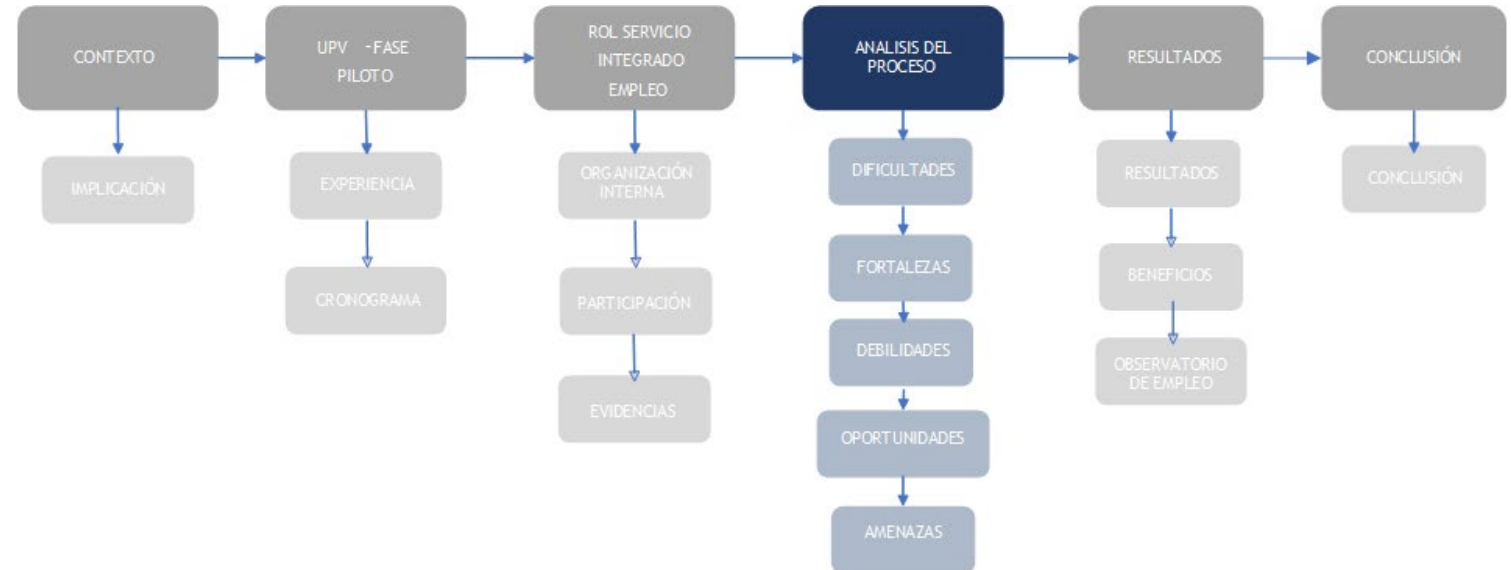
CONTEXTO

IMPLICACIÓN

UPV -FASE PILOTO

EXPERIENCIA

CRONOGRAMA

ROL SERVICIO INTEGRADO EMPLEO

ORGANIZACIÓN INTERNA

PARTICIPACIÓN

EVIDENCIAS

ANALISIS DEL PROCESO

DIFICULTADES

FORTALEZAS

DEBILIDADES

OPORTUNIDADES

AMENAZAS

RESULTADOS

RESULTADOS

BENEFICIOS

OBSERVATORIO DE EMPLEO

CONCLUSIÓN

CONCLUSIÓN